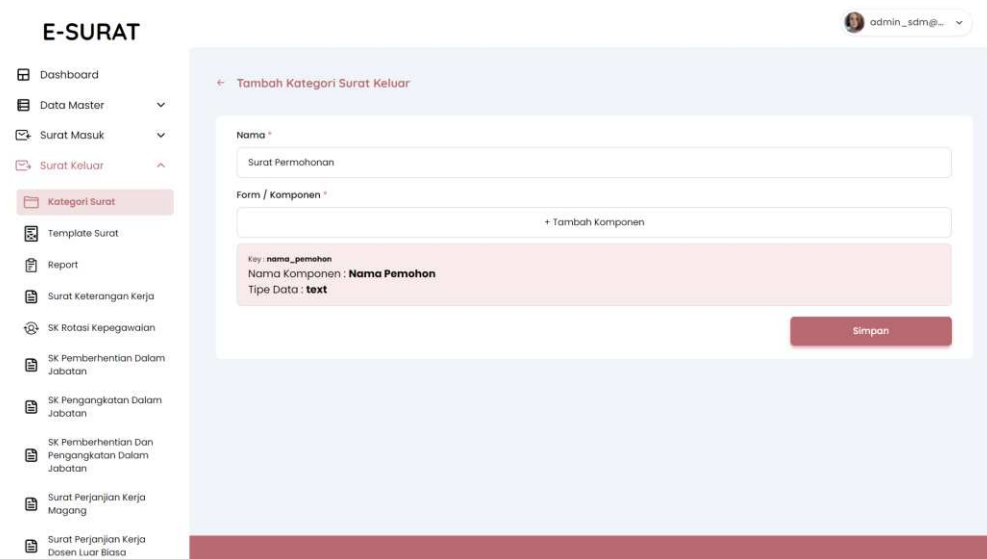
E-SURAT

admin_sdm@...

Dashboard
Data Master
Surat Masuk
Surat Keluar
Kategori Surat
Template Surat
Report
Surat Keterangan Kerja
SK Rotasi Kepegawaian
SK Pemberhentian Dalam Jabatan
SK Pengangkatan Dalam Jabatan
SK Pemberhentian Dan Pengangkatan Dalam Jabatan
Surat Perjanjian Kerja Magang
Surat Perjanjian Kerja Dosen Luar Biasa

← Tambah Kategori Surat Keluar

Nama *
Surat Permohonan

Form / Komponen *
+ Tambah Komponen

Key : **nama_pemohon**
Nama Komponen : **Nama Pemohon**
Tipe Data : **text**

Simpan